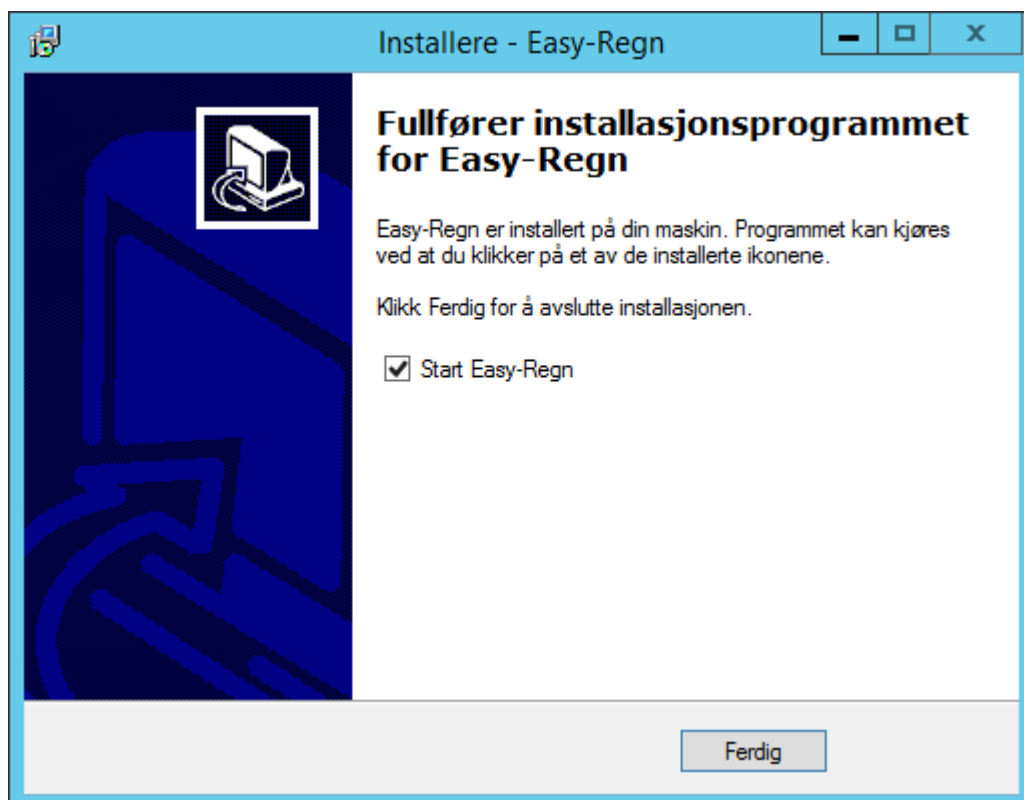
Installere - Easy-Regn

Fullfører installasjonsprogrammet for Easy-Regn

Easy-Regn er installert på din maskin. Programmet kan kjøres ved at du klikker på et av de installerte ikonene.

Klikk Ferdig for å avslutte installasjonen.

Start Easy-Regn

Ferdig